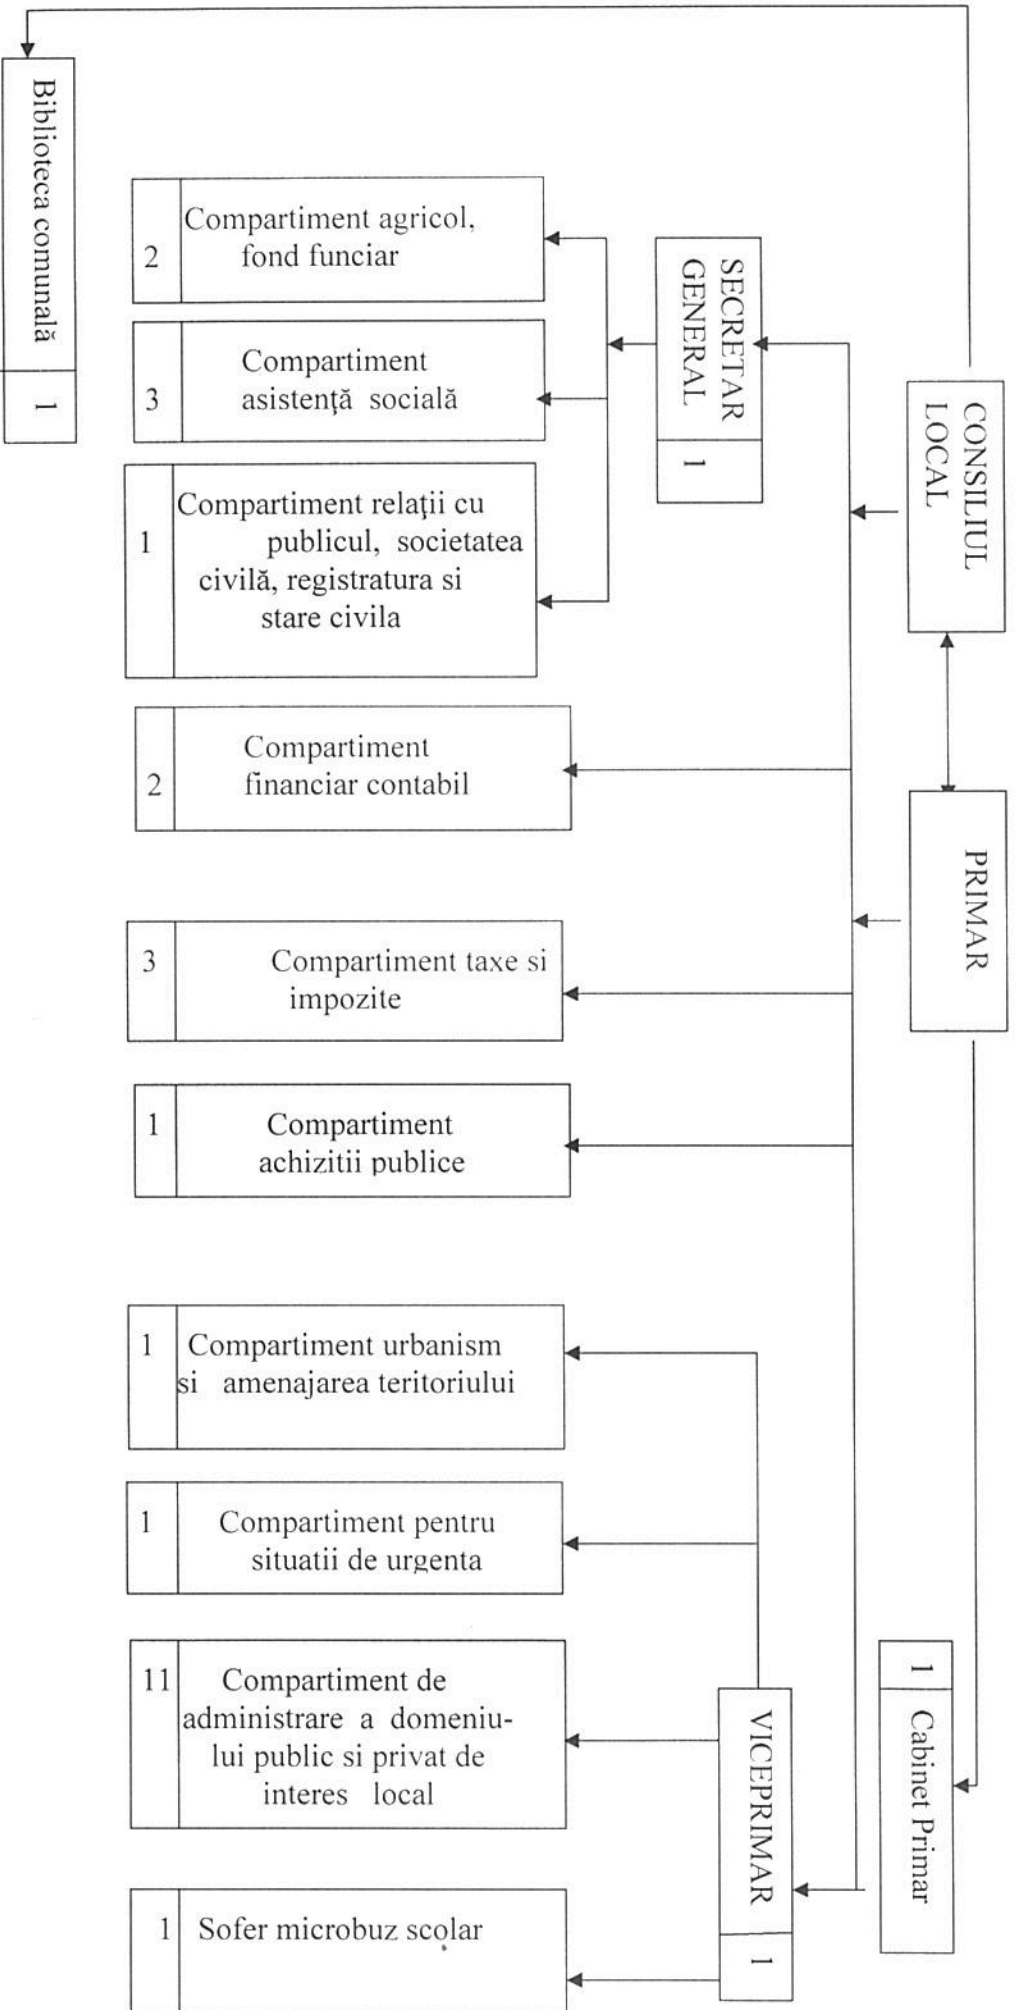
CONSILIUL LOCAL

PRIMAR

SECRETAR GENERAL
1

Biblioteca comunală
1

2 Compartiment agricol, fond funciar

3 Compartiment asistenţă socială

1 Compartiment relaţii cu publicul, societatea civilă, registratura si stare civila

2 Compartiment financiar contabil

3 Compartiment taxe si impozite

1 Compartiment achizitii publice

1 Compartiment urbanism si amenajarea teritoriului

1 Compartiment pentru situatii de urgenta

11 Compartiment de administrare a domeniului public si privat de interes local

1 Sofer microbuz scolar

VICEPRIMAR
1

1 Cabinet Primar